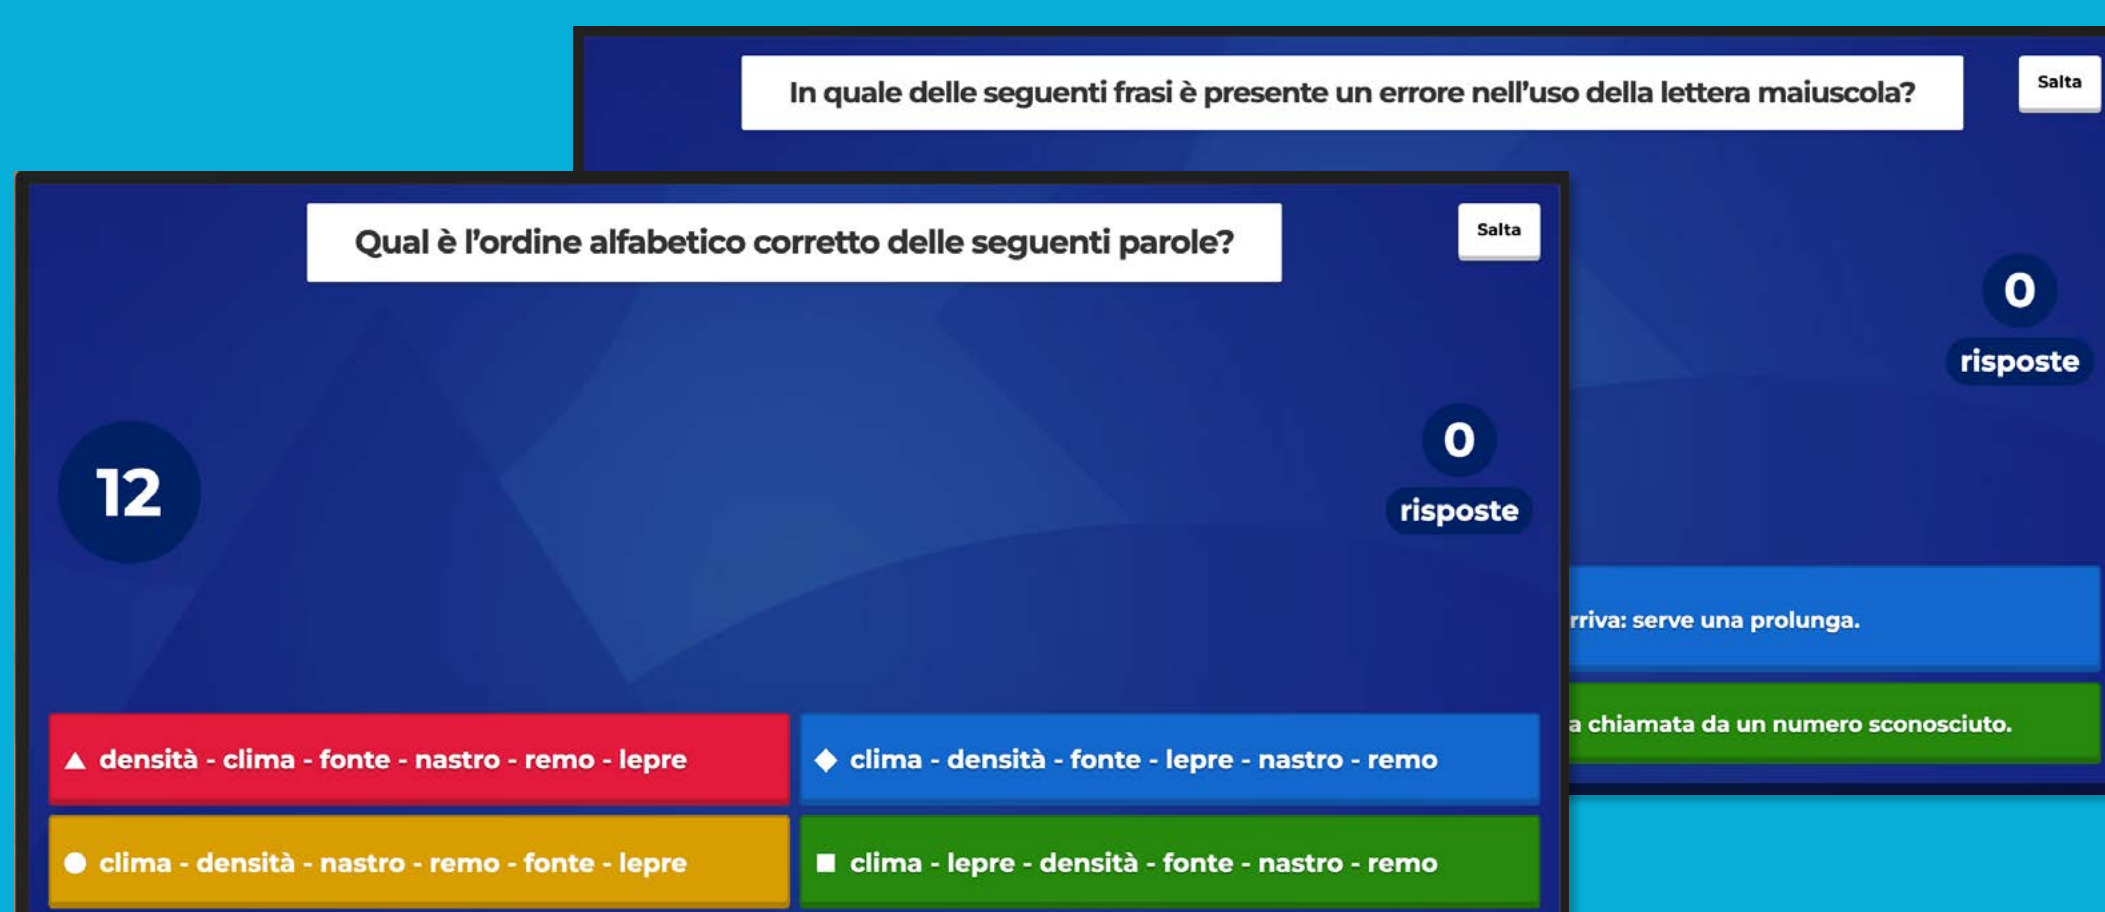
In quale delle seguenti frasi è presente un errore nell'uso della lettera maiuscola?

Salta

0

risposte

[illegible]rriva: serve una prolunga.

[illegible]a chiamata da un numero sconosciuto.

Qual è l'ordine alfabetico corretto delle seguenti parole?

Salta

12

0

risposte

densità - clima - fonte - nastro - remo - lepre

clima - densità - fonte - lepre - nastro - remo

clima - densità - nastro - remo - fonte - lepre

clima - lepre - densità - fonte - nastro - remo